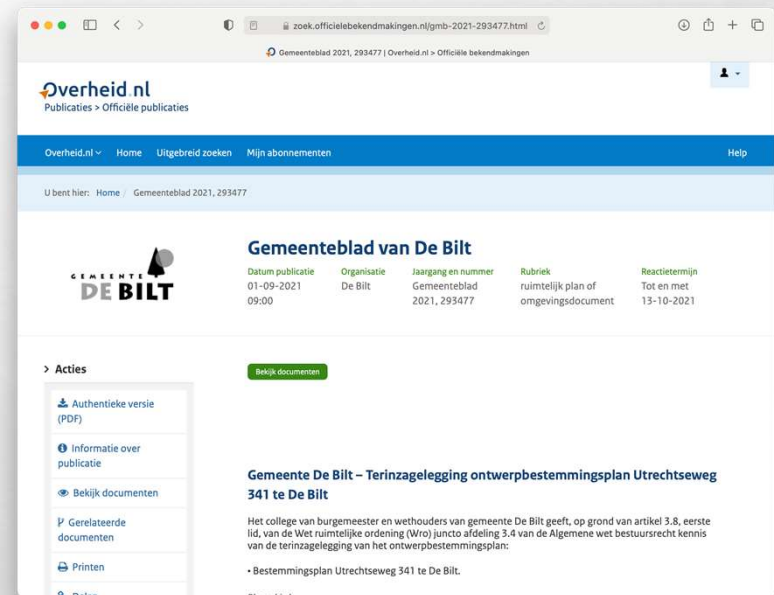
zoek.officielebekendmakingen.nl/gmb-2021-293477.html

Gemeenteblad 2021, 293477 | Overheid.nl > Officiële bekendmakingen

Overheid.nl
Publicaties > Officiële publicaties

Overheid.nl Home Uitgebreid zoeken Mijn abonnementen Help

U bent hier: Home / Gemeenteblad 2021, 293477

GEMEENTE DE BILT

Gemeenteblad van De Bilt

| Datum publicatie | Organisatie | Jaargang en nummer | Rubriek | Reactietermijn |
|---|---|---|---|---|
| 01-09-2021 09:00 | De Bilt | Gemeenteblad 2021, 293477 | ruimtelijk plan of omgevingsdocument | Tot en met 13-10-2021 |

> Acties

Authentieke versie (PDF)

Informatie over publicatie

Bekijk documenten

Gerelateerde documenten

Printen

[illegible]

Bekijk documenten

Gemeente De Bilt – Terinzagelegging ontwerpbestemmingsplan Utrechtseweg 341 te De Bilt

Het college van burgemeester en wethouders van gemeente De Bilt geeft, op grond van artikel 3.8, eerste lid, van de Wet ruimtelijke ordening (Wro) juncto afdeling 3.4 van de Algemene wet bestuursrecht kennis van de terinzagelegging van het ontwerpbestemmingsplan:

• Bestemmingsplan Utrechtseweg 341 te De Bilt.

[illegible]